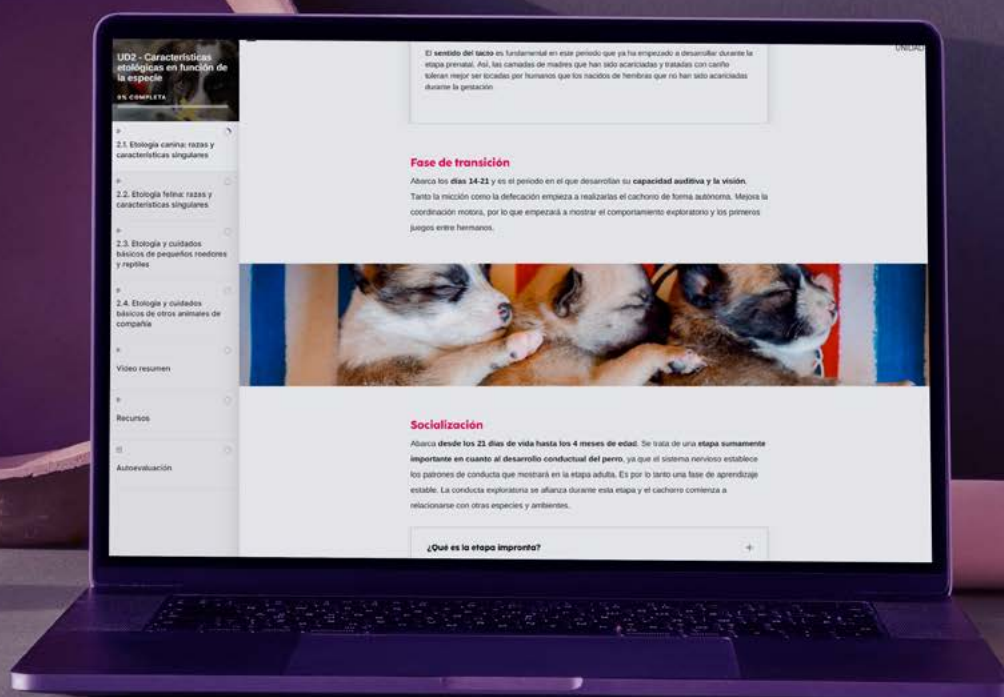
UD2 - Características etológicas en función de la especie

0% COMPLETA

2.1. Etología canina: razas y características singulares

2.2. Etología felina: razas y características singulares

2.3. Etología y cuidados básicos de pequeños roedores y reptiles

2.4. Etología y cuidados básicos de otros animales de compañía

Vídeo resumen

Recursos

Autoevaluación

UNIDAD

El sentido del tacto es fundamental en este periodo que ya ha empezado a desarrollar durante la etapa prenatal. Así, las camadas de madres que han sido acariciadas y tratadas con cariño toleran mejor ser tocadas por humanos que los nacidos de hembras que no han sido acariciadas durante la gestación.

Fase de transición

Abarca los días 14-21 y es el periodo en el que desarrollan su capacidad auditiva y la visión. Tanto la micción como la defecación empieza a realizarlas el cachorro de forma autónoma. Mejora la coordinación motora, por lo que empezará a mostrar el comportamiento exploratorio y los primeros juegos entre hermanos.

Socialización

Abarca desde los 21 días de vida hasta los 4 meses de edad. Se trata de una etapa sumamente importante en cuanto al desarrollo conductual del perro, ya que el sistema nervioso establece los patrones de conducta que mostrará en la etapa adulta. Es por lo tanto una fase de aprendizaje estable. La conducta exploratoria se afianza durante esta etapa y el cachorro comienza a relacionarse con otras especies y ambientes.

¿Qué es la etapa impronta?

+